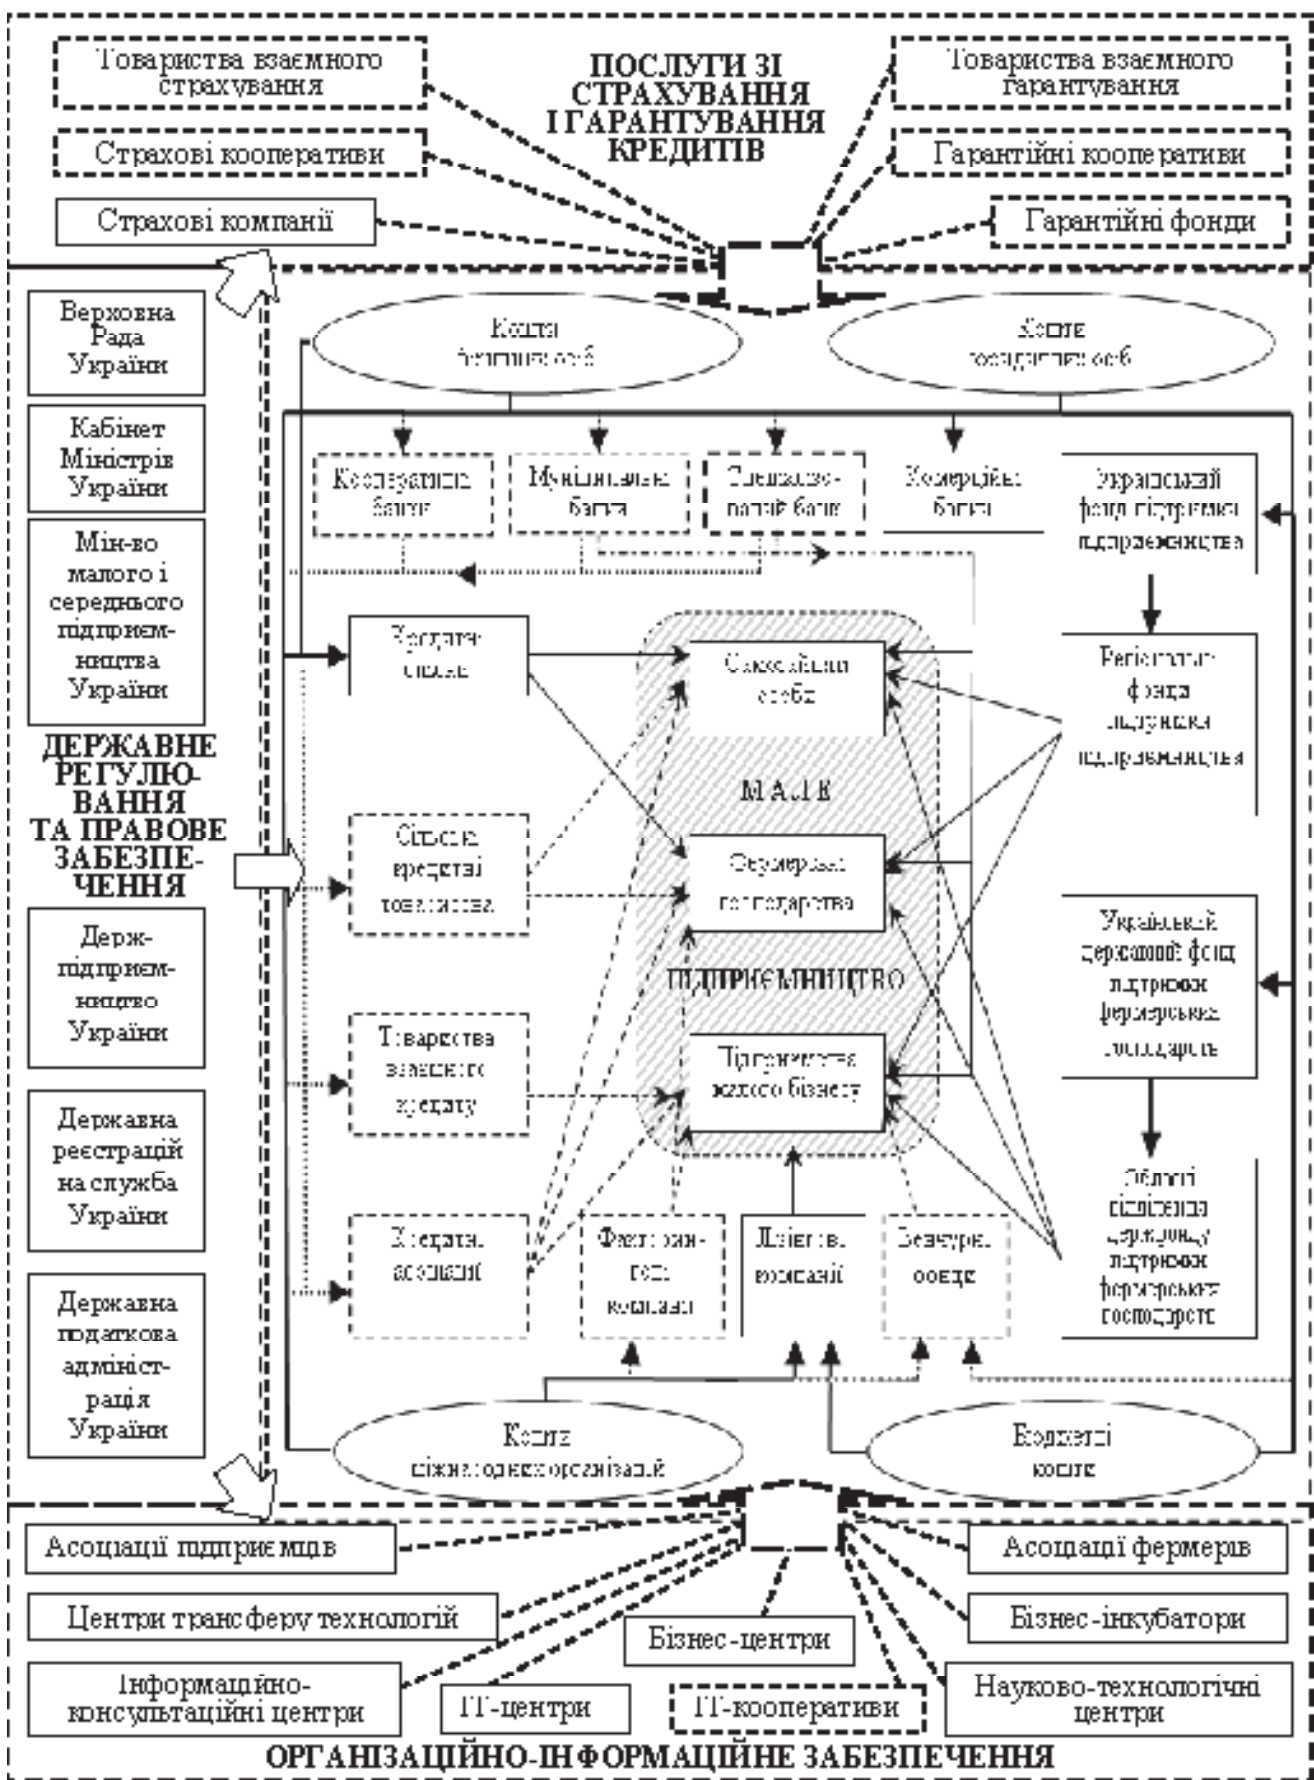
Товариства взаємного страхування

ПОСЛУГИ ЗІ СТРАХУВАННЯ І ГАРАНТУВАННЯ КРЕДИТІВ

Товариства взаємного гарантування

Страхові кооперативи

Гарантійні кооперативи

Страхові компанії

Гарантійні фонди

Верховна Рада України

Кабінет Міністрів України

Мін-во малого і середнього підприємництва України

ДЕРЖАВНЕ РЕГУЛЮВАННЯ ТА ПРАВОВЕ ЗАБЕЗПЕЧЕННЯ

Держпідприємництво України

Державна реєстраційна служба України

Державна податкова адміністрація України

Кошти фізичних осіб

Кошти юридичних осіб

Кооперативні банки

Муніципальні банки

Спеціалізований банк

Комерційні банки

Український фонд підтримки підприємництва

Кредитні спілки

Самозайняті особи

Регіональні фонди підтримки підприємництва

МАЛЕ

Сільські кредитні товариства

Фермерські господарства

Український державний фонд підтримки фермерських господарств

ПІДПРИЄМНИЦТВО

Товариства взаємного кредиту

Підприємства малого бізнесу

Обласні відділення держфонду підтримки фермерських господарств

Кредитні асоціації

Факторингові компанії

Лізингові компанії

Венчурні особи

Кошти міжнародних організацій

Бюджетні кошти

Асоціації підприємців

Асоціації фермерів

Центри трансферу технологій

Бізнес-інкубатори

Бізнес-центри

Інформаційно-консультаційні центри

IT-центри

IT-кооперативи

Науково-технологічні центри

ОРГАНІЗАЦІЙНО-ІНФОРМАЦІЙНЕ ЗАБЕЗПЕЧЕННЯ